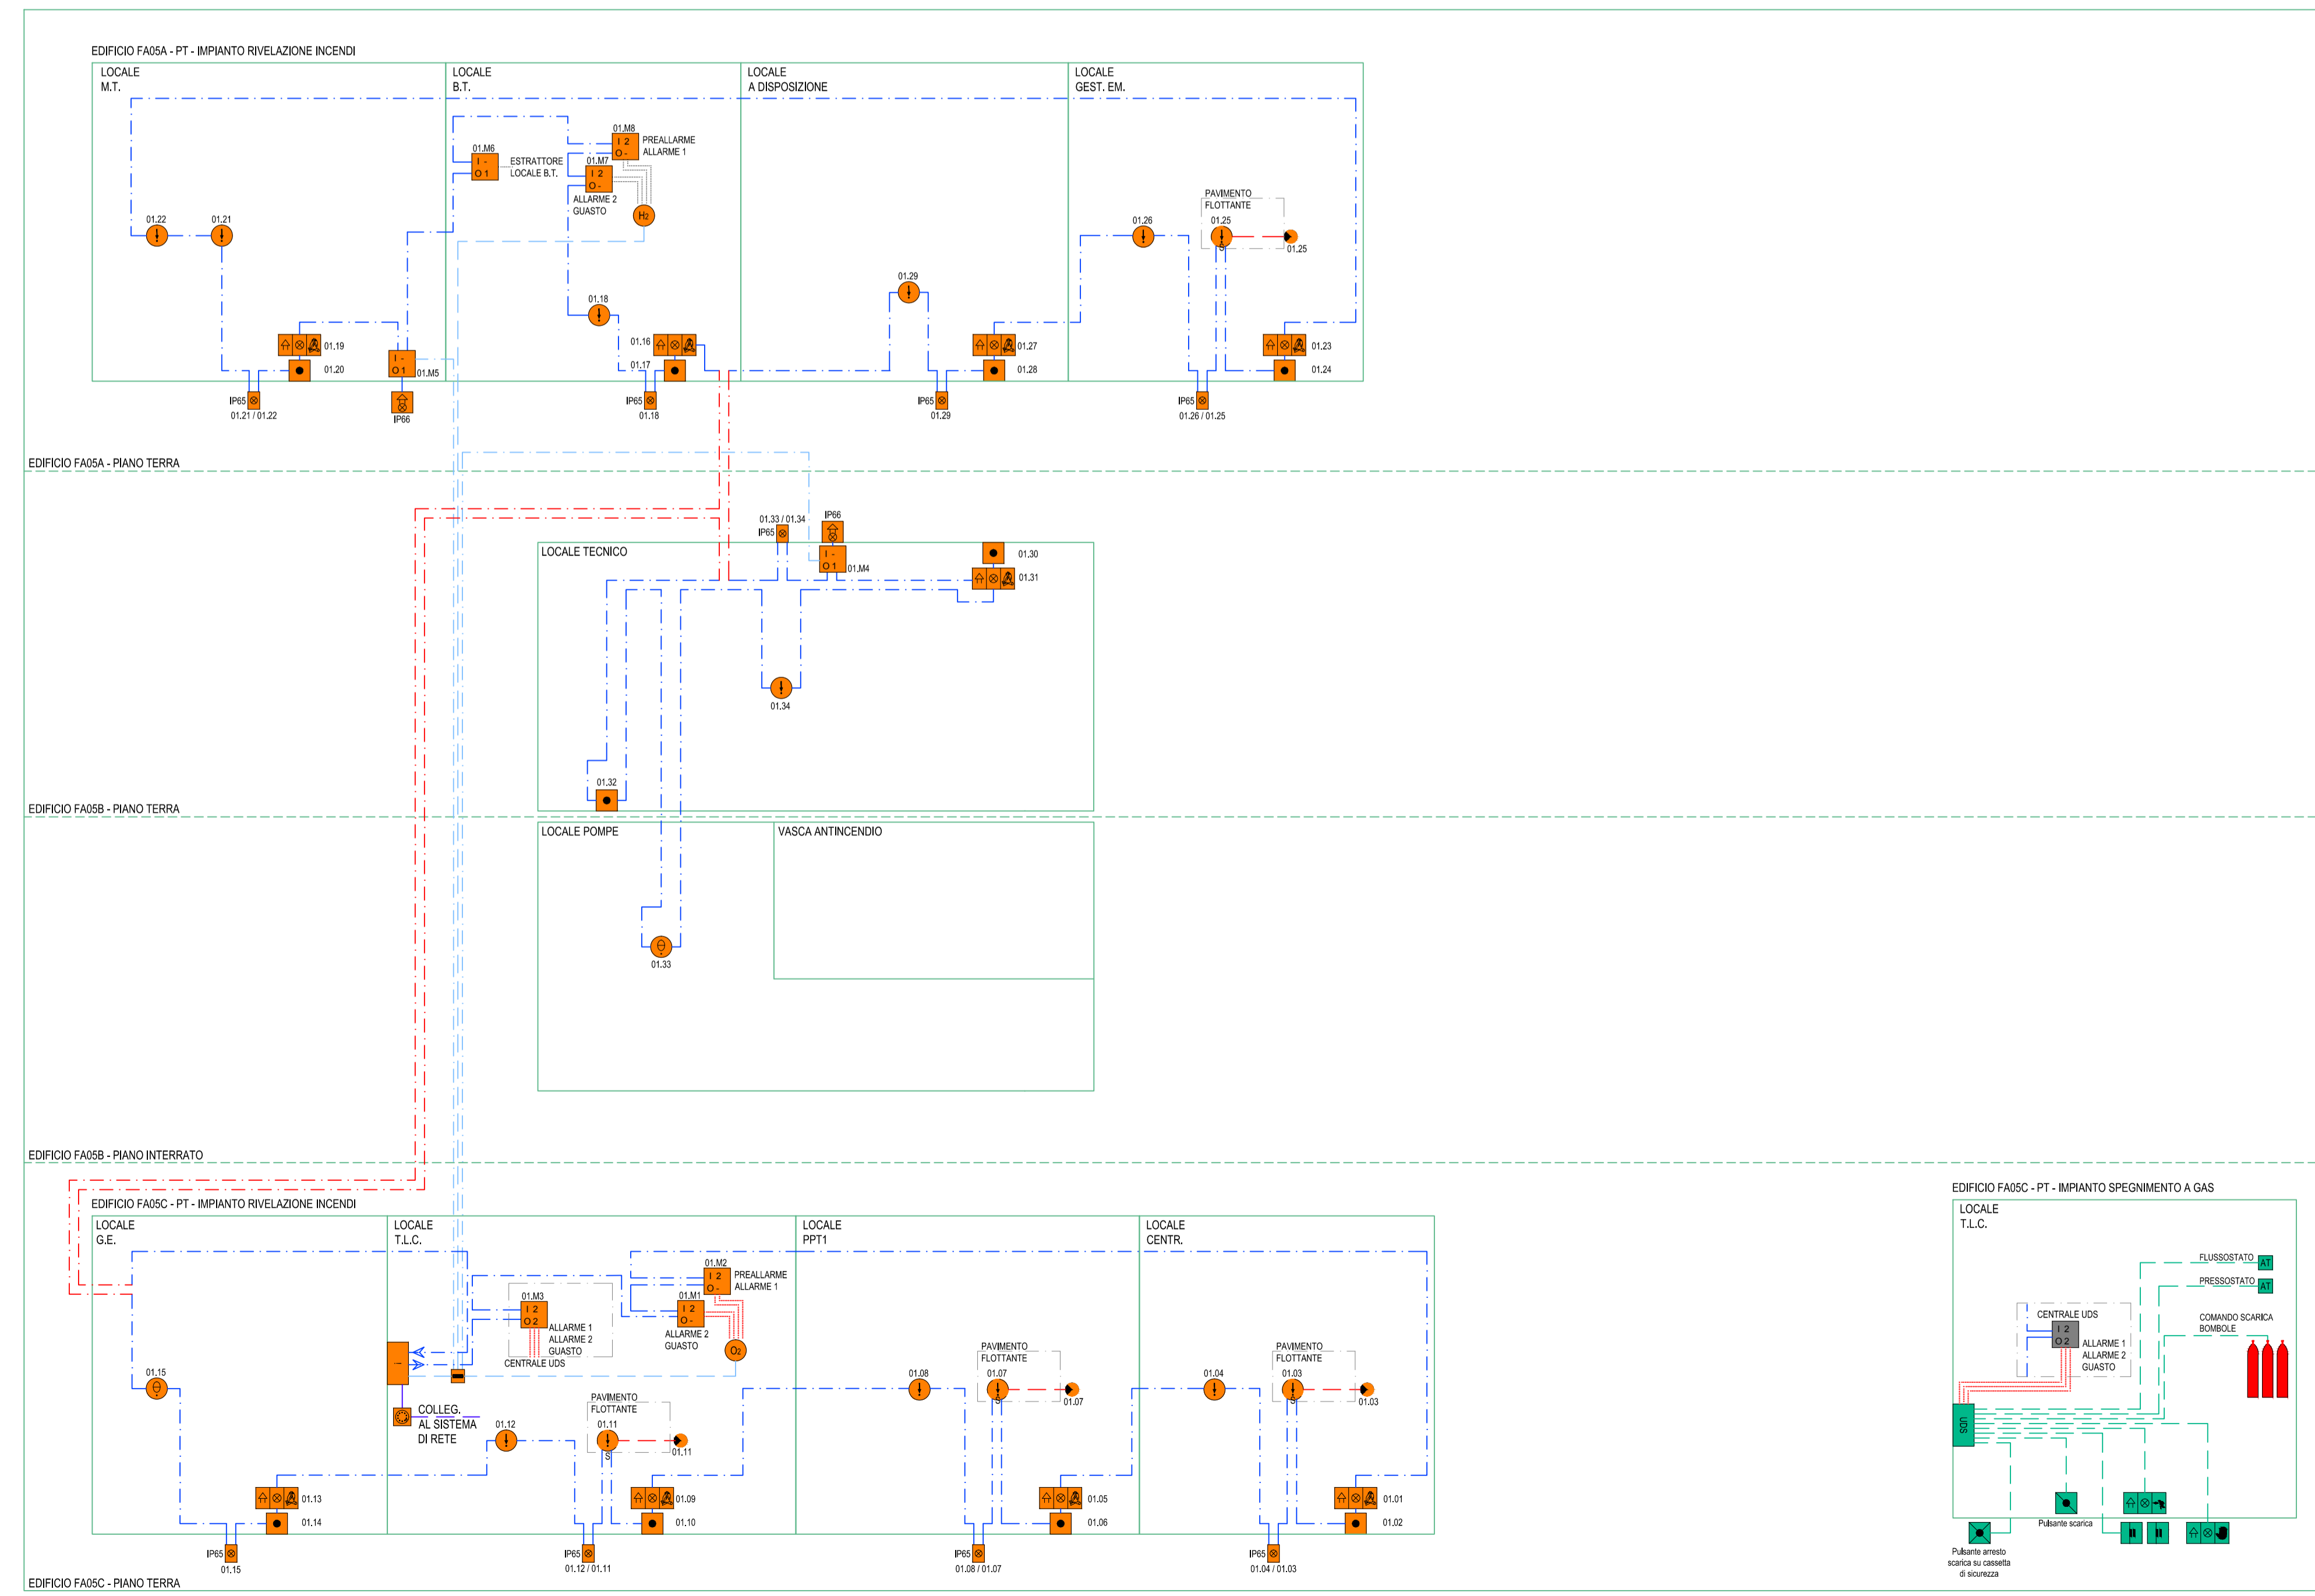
EDIFICIO FA05A - PT - IMPIANTO RIVELAZIONE INCENDI

LOCALE M.T.

LOCALE B.T.

LOCALE A DISPOSIZIONE

LOCALE GEST. EM.

01.M8
PREALLARME
ALLARME 1

01.M6
ESTRATTORE
LOCALE B.T.

01.M7
ALLARME 2
GUASTO

H2

01.22
01.21

PAVIMENTO FLOTTANTE
01.26
01.25
01.25

01.29

01.18

01.19
01.20

01.M5

01.16
01.17

01.27
01.28

01.23
01.24

IP65
01.21 / 01.22

IP66

IP65
01.18

IP65
01.29

IP65
01.26 / 01.25

EDIFICIO FA05A - PIANO TERRA

01.33 / 01.34
IP65
IP66

LOCALE TECNICO

01.M4

01.30
01.31

01.34

01.32

EDIFICIO FA05B - PIANO TERRA

LOCALE POMPE

VASCA ANTINCENDIO

01.33

EDIFICIO FA05B - PIANO INTERRATO

EDIFICIO FA05C - PT - IMPIANTO RIVELAZIONE INCENDI

LOCALE G.E.

LOCALE T.L.C.

LOCALE PPT1

LOCALE CENTR.

01.M2
PREALLARME
ALLARME 1

01.M3
01.M1
ALLARME 1
ALLARME 2
GUASTO
CENTRALE UDS

ALLARME 2
GUASTO

O2

PAVIMENTO FLOTTANTE
01.08
01.07
01.07

PAVIMENTO FLOTTANTE
01.04
01.03
01.03

01.15

COLLEG.
AL SISTEMA
DI RETE

01.12

PAVIMENTO FLOTTANTE
01.11
01.11

01.13
01.14

01.09
01.10

01.05
01.06

01.01
01.02

IP65
01.15

IP65
01.12 / 01.11

IP65
01.08 / 01.07

IP65
01.04 / 01.03

EDIFICIO FA05C - PIANO TERRA

EDIFICIO FA05C - PT - IMPIANTO SPEGNIMENTO A GAS

LOCALE T.L.C.

FLUSSOSTATO
AT
PRESSOSTATO
AT

CENTRALE UDS
COMANDO SCARICA BOMBOLE

ALLARME 1
ALLARME 2
GUASTO

UDS

Pulsante scarica

Pulsante arresto scarica su cassetta di sicurezza